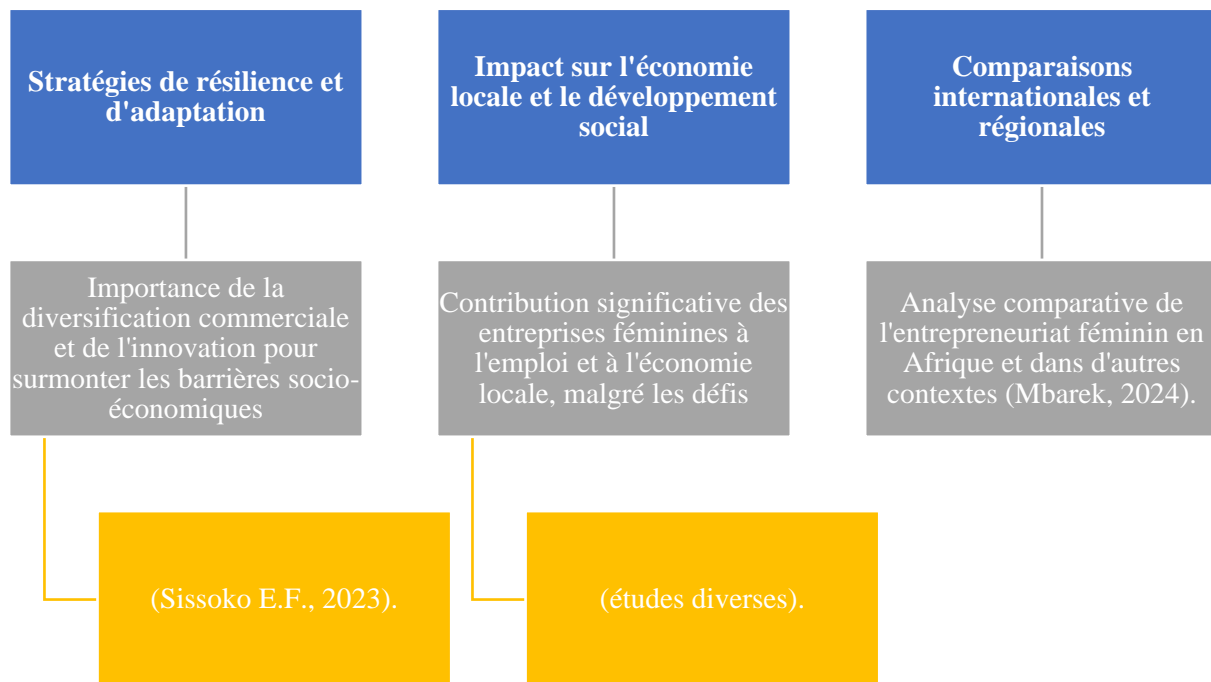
Stratégies de résilience et d'adaptation

Importance de la diversification commerciale et de l'innovation pour surmonter les barrières socio-économiques

(Sissoko E.F., 2023).

Impact sur l'économie locale et le développement social

Contribution significative des entreprises féminines à l'emploi et à l'économie locale, malgré les défis

(études diverses).

Comparaisons internationales et régionales

Analyse comparative de l'entrepreneuriat féminin en Afrique et dans d'autres contextes (Mbarek, 2024).